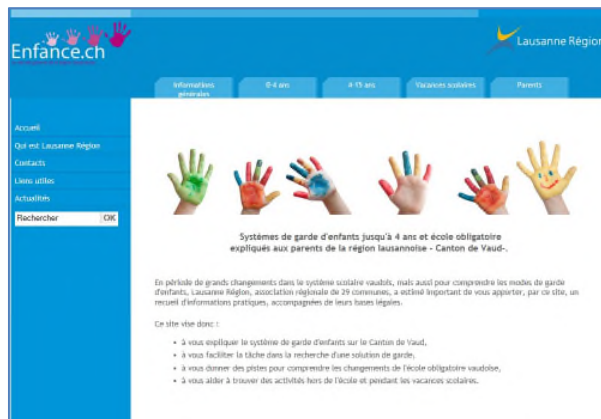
Enfance.ch

Lausanne Région

Informations générales
0-4 ans
4-15 ans
Vacances scolaires
Parents

Accueil
Qui est Lausanne Région
Contacts
Liens utiles
Actualités
Rechercher
OK

Systèmes de garde d'enfants jusqu'à 4 ans et école obligatoire expliqués aux parents de la région lausannoise - Canton de Vaud-.

En période de grands changements dans le système scolaire vaudois, mais aussi pour comprendre les modes de garde d'enfants, Lausanne Région, association régionale de 29 communes, a estimé important de vous apporter, par ce site, un recueil d'informations pratiques, accompagnées de leurs bases légales.

Ce site vise donc :

- à vous expliquer le système de garde d'enfants sur le Canton de Vaud,
- à vous faciliter la tâche dans la recherche d'une solution de garde,
- à vous donner des pistes pour comprendre les changements de l'école obligatoire vaudoise,
- à vous aider à trouver des activités hors de l'école et pendant les vacances scolaires.